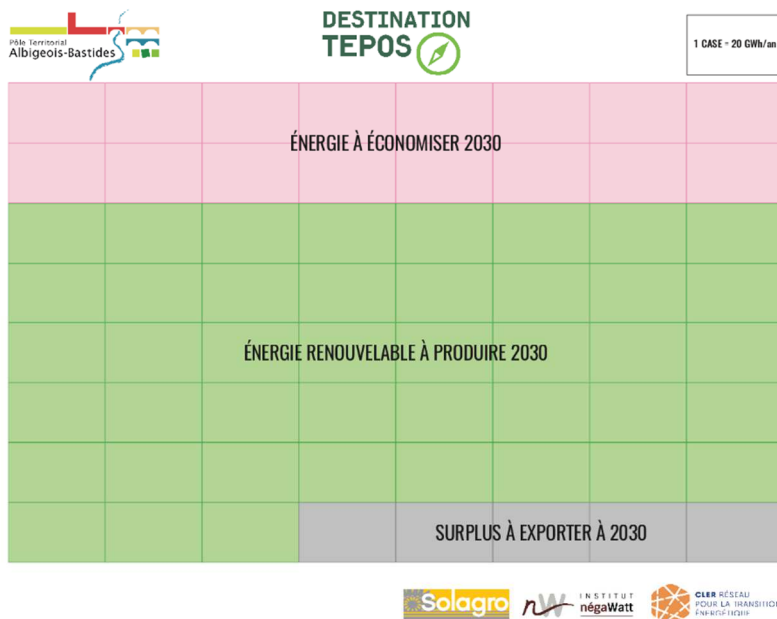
Pôle Territorial
Albigeois-Bastides

DESTINATION
TEPOS

1 CASE = 20 GWh/an

ÉNERGIE À ÉCONOMISER 2030

ÉNERGIE RENOUVELABLE À PRODUIRE 2030

SURPLUS À EXPORTER À 2030

Solagro

nW INSTITUT négaWatt

CLER RÉSEAU POUR LA TRANSITION ÉNERGÉTIQUE